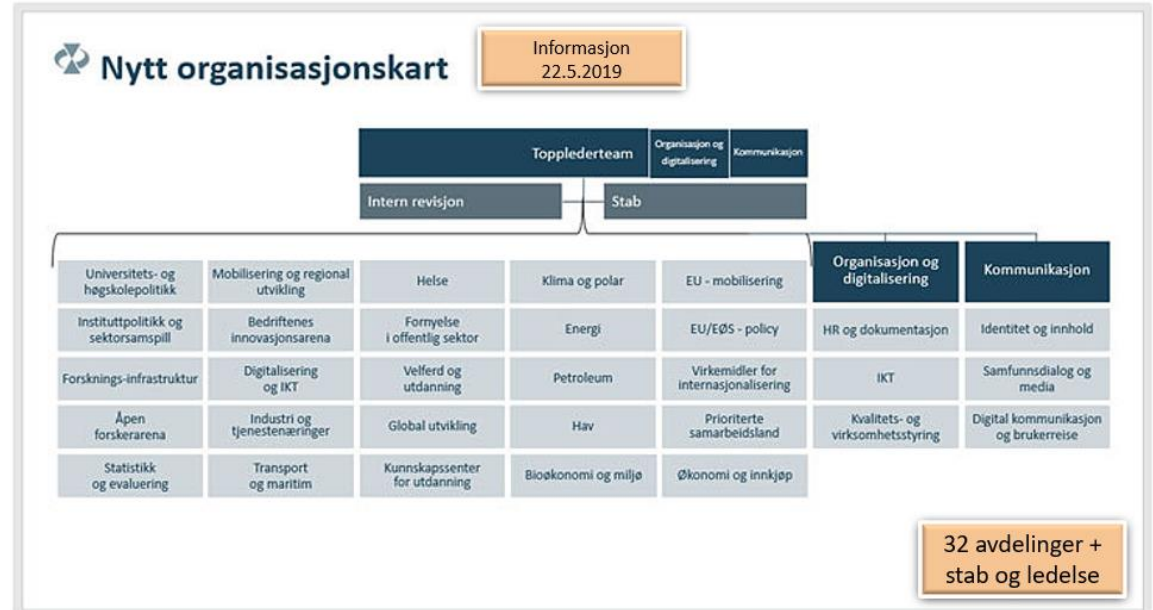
Nytt organisasjonskart

Informasjon 22.5.2019

Topplederteam

Organisasjon og digitalisering

Kommunikasjon

Intern revisjon

Stab

| | | | | | | |
|---|---|---|---|---|---|---|
| | | | | | Organisasjon og digitalisering | Kommunikasjon |
| Universitets- og høgskolepolitikk | Mobilisering og regional utvikling | Helse | Klima og polar | EU - mobilisering | HR og dokumentasjon | Identitet og innhold |
| Instituttpolitikk og sektorsamspill | Bedriftenes innovasjonsarena | Fornyelse i offentlig sektor | Energi | EU/EØS - policy | IKT | Samfunnsdialog og media |
| Forsknings-infrastruktur | Digitalisering og IKT | Velferd og utdanning | Petroleum | Virkemidler for internasjonalisering | Kvalitets- og virksomhetsstyring | Digital kommunikasjon og brukerreise |
| Åpen forskerarena | Industri og tjenestenæringer | Global utvikling | Hav | Prioriterte samarbeidsland | | |
| Statistikk og evaluering | Transport og maritim | Kunnskapssenter for utdanning | Bioøkonomi og miljø | Økonomi og innkjøp | | |

32 avdelinger + stab og ledelse